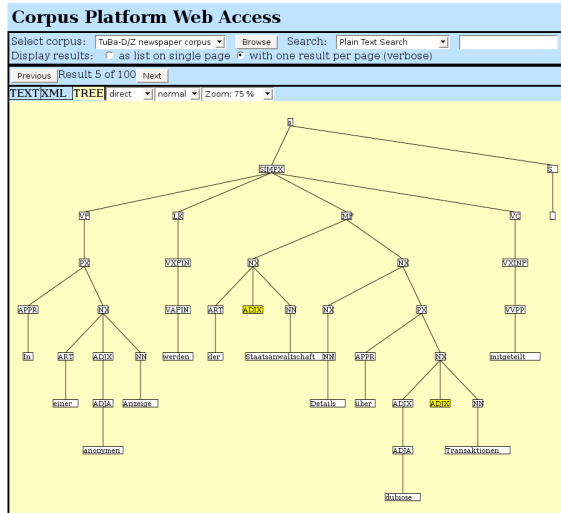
Corpus Platform Web Access

Select corpus: TuBa-D/Z newspaper corpus Browse Search: Plain Text Search
Display results: as list on single page with one result per page (verbose)

Previous Result 5 of 100 Next

TEXT XML TREE direct normal Zoom: 75 %

S
SIMPX
S
VF
LK
MF
VC
PX
VXFIN
NX
NX
VXINF
APPR
NX
VAFIN
ART
ADJX
NN
NX
PX
VVPP
In
ART
ADJX
NN
werden
der
Staatsanwaltschaft
NN
APPR
NX
mitgeteilt
einer
ADJA
Anzeige
Details
über
ADJX
ADJX
NN
anonymen
ADJA
Transaktionen
dubiose